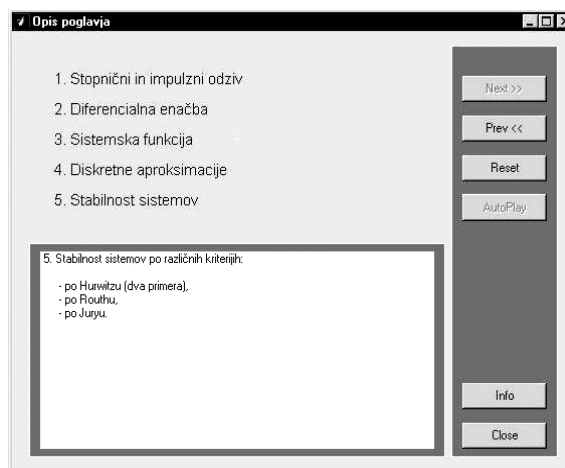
Opis poglavja

1. Stopnični in impulzni odziv

2. Diferencialna enačba

3. Sistemska funkcija

4. Diskretne aproksimacije

5. Stabilnost sistemov

5. Stabilnost sistemov po različnih kriterijih:

- po Hurwitzu (dva primera),
- po Routhu,
- po Juryu.

Next >>

Prev <<

Reset

AutoPlay

Info

Close